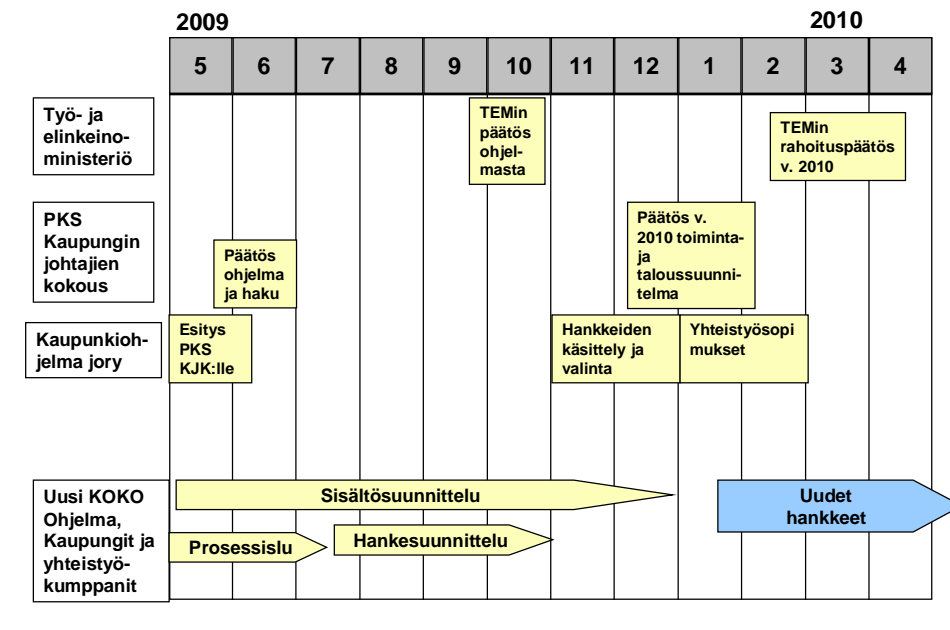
2009

2010

| 5 | 6 | 7 | 8 | 9 | 10 | 11 | 12 | 1 | 2 | 3 | 4 |
|---|---|---|---|---|---|---|---|---|---|---|---|

Työ- ja elinkeinoministeriö

TEMin päätös ohjelmasta

TEMin rahoituspäätös v. 2010

PKS Kaupungin johtajien kokous

Päätös ohjelma ja haku

Päätös v. 2010 toiminta- ja taloussuunnitelma

Kaupunkiohjelma jory

Esitys PKS KJK:lle

Hankkeiden käsittely ja valinta

Yhteistyösopimukset

Uusi KOKO Ohjelma, Kaupungit ja yhteistyökumppanit

Sisältösuunnittelu

Uudet hankkeet

Prosessislu

Hankesuunnittelu